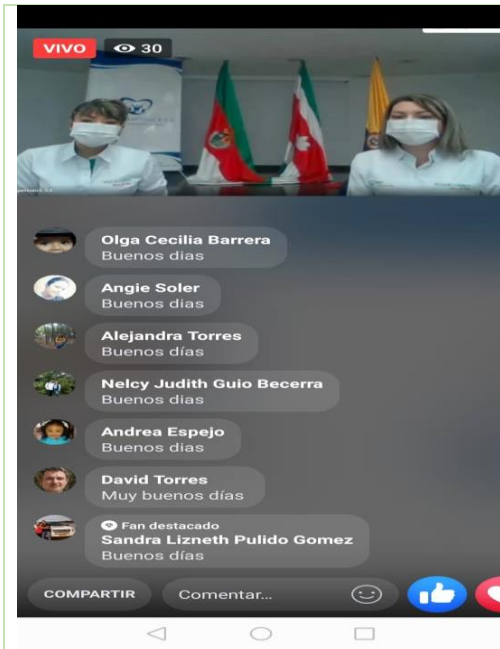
VIVO 30

Olga Cecilia Barrera
Buenos dias

Angie Soler
Buenos dias

Alejandra Torres
Buenos días

Nelcy Judith Guio Becerra
Buenos dias

Andrea Espejo
Buenos dias

David Torres
Muy buenos días

Fan destacado
Sandra Lizneth Pulido Gomez
Buenos días

COMPARTIR
Comentar...